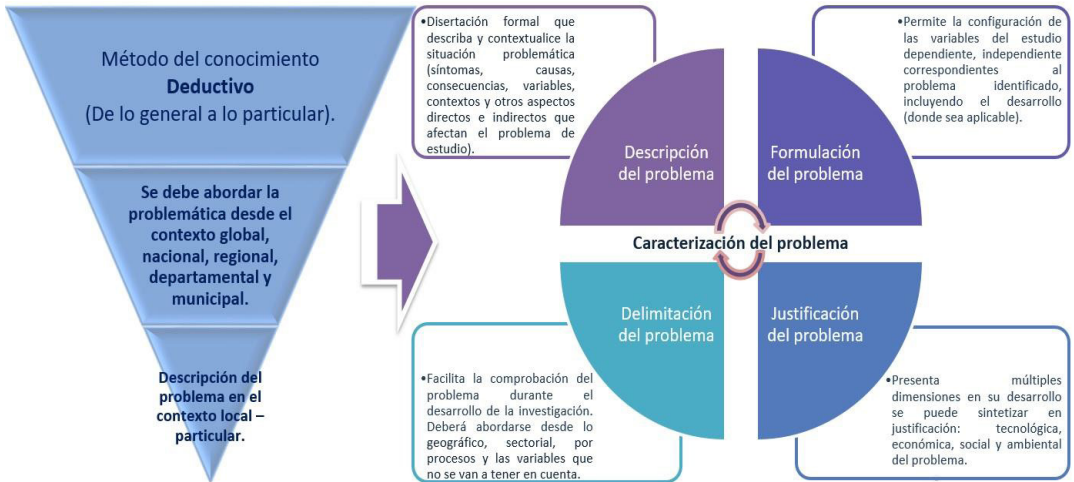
Método del conocimiento **Deductivo** (De lo general a lo particular).

Se debe abordar la problemática desde el contexto global, nacional, regional, departamental y municipal.

Descripción del problema en el contexto local – particular.

•Disertación formal que describa y contextualice la situación problemática (síntomas, causas, consecuencias, variables, contextos y otros aspectos directos e indirectos que afectan el problema de estudio).

•Permite la configuración de las variables del estudio dependiente, independiente correspondientes al problema identificado, incluyendo el desarrollo (donde sea aplicable).

Descripción del problema

Formulación del problema

Caracterización del problema

Delimitación del problema

Justificación del problema

•Facilita la comprobación del problema durante el desarrollo de la investigación. Deberá abordarse desde lo geográfico, sectorial, por procesos y las variables que no se van a tener en cuenta.

•Presenta múltiples dimensiones en su desarrollo se puede sintetizar en justificación: tecnológica, económica, social y ambiental del problema.